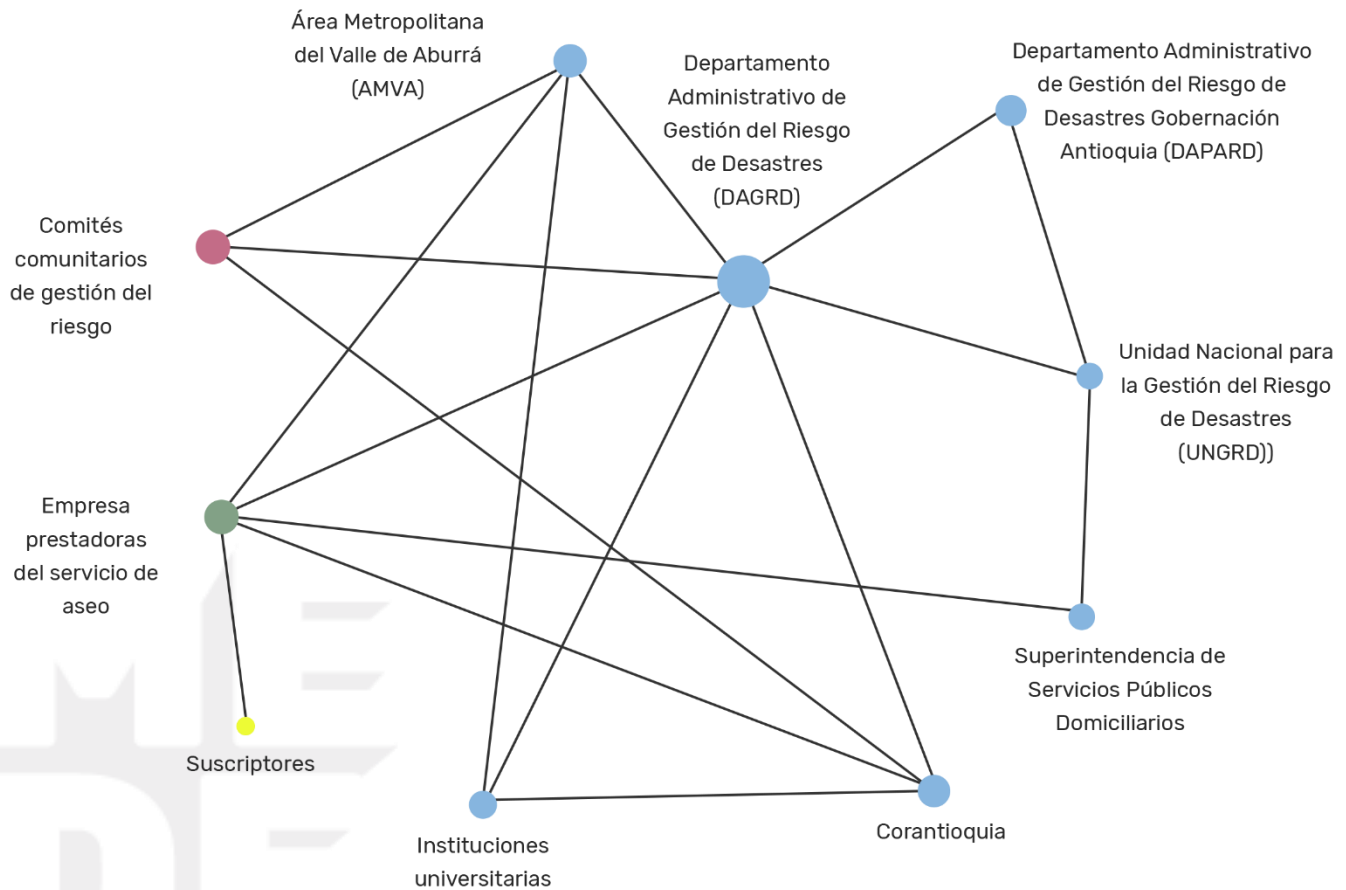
Área Metropolitana del Valle de Aburrá (AMVA)

Departamento Administrativo de Gestión del Riesgo de Desastres (DAGRD)

Departamento Administrativo de Gestión del Riesgo de Desastres Gobernación Antioquia (DAPARD)

Comités comunitarios de gestión del riesgo

Unidad Nacional para la Gestión del Riesgo de Desastres (UNGRD))

Empresa prestadoras del servicio de aseo

Superintendencia de Servicios Públicos Domiciliarios

Suscriptores

Corantioquia

Instituciones universitarias